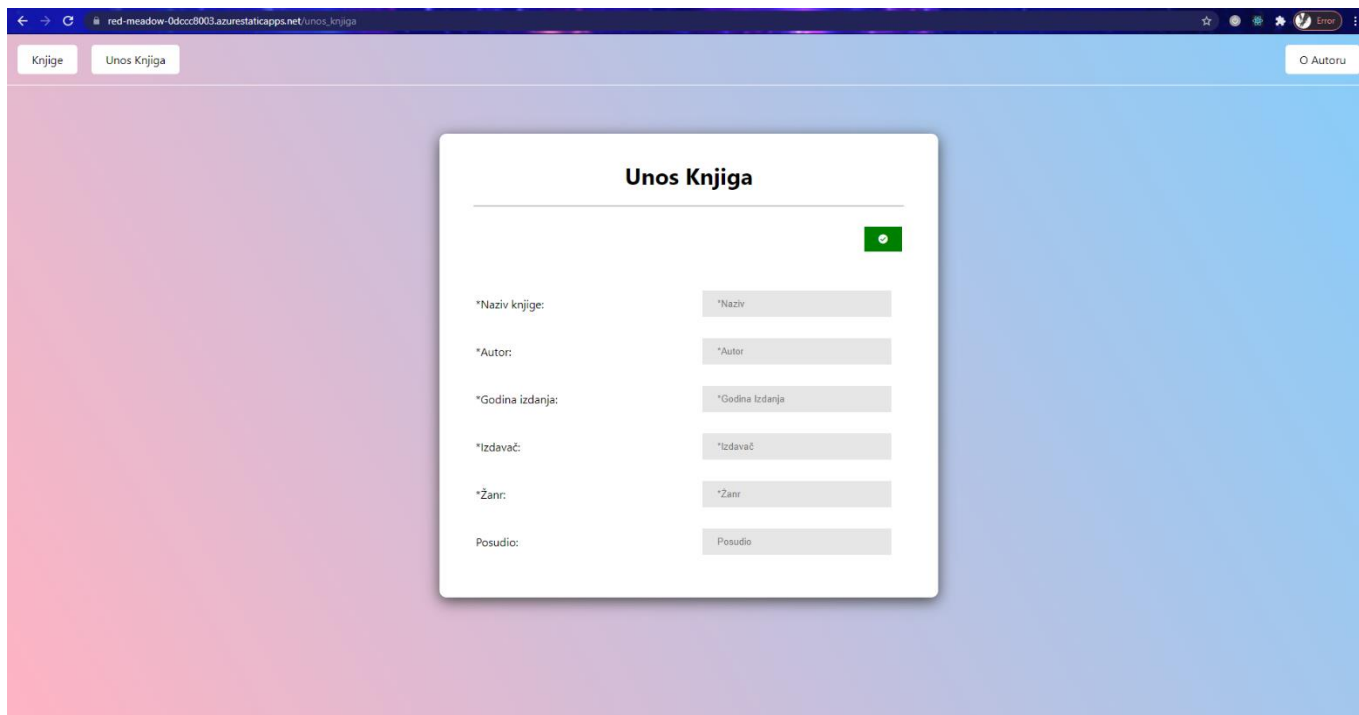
red-meadow-0dccc8003.azurestaticapps.net/unos_knjiga

Error

Knjige

Unos Knjiga

O Autoru

Unos Knjiga

*Naziv knjige: *Naziv

*Autor: *Autor

*Godina izdanja: *Godina Izdanja

*Izdavač: *Izdavač

*Žanr: *Žanr

Posudio: Posudio